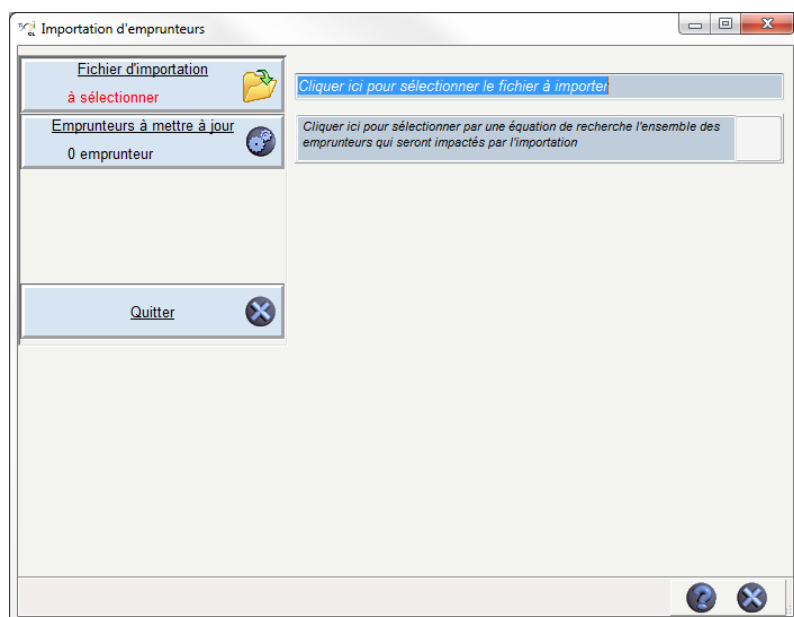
Importation d'emprunteurs

Fichier d'importation
à sélectionner

Emprunteurs à mettre à jour
0 emprunteur

Quitter

Cliquer ici pour sélectionner le fichier à importer

Cliquer ici pour sélectionner par une équation de recherche l'ensemble des emprunteurs qui seront impactés par l'importation